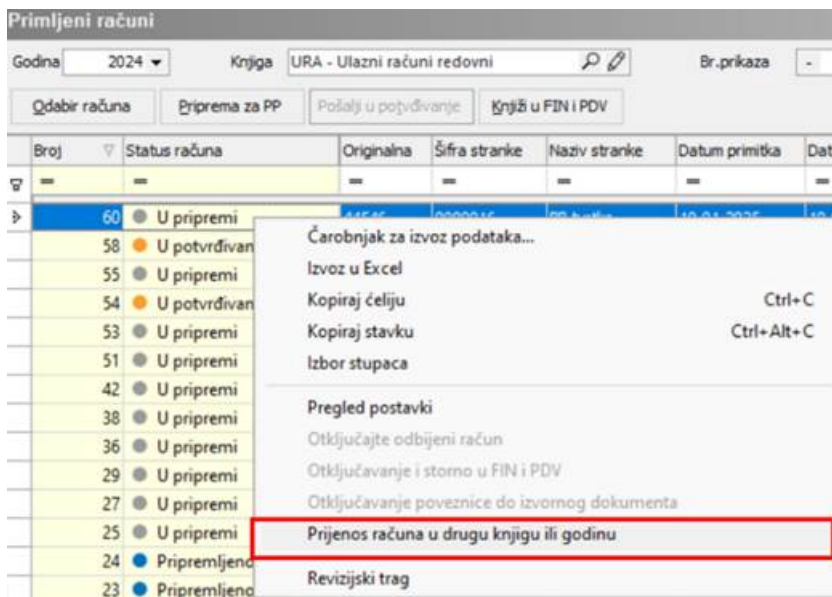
Primljeni računi

Godina 2024

Knjiga URA - Ulazni računi redovni

Br.prikaza -

Odabir računa

Priprema za PP

Pošalji u potvrđivanje

Knjiži u FIN i PDV

| Broj | Status računa | Originalna | Šifra stranke | Naziv stranke | Datum primitka | Dat |
|---|---|---|---|---|---|---|
| 60 | U pripremi | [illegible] | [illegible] | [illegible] | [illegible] | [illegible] |
| 58 | U potvrđivan | | | | | |
| 55 | U pripremi | | | | | |
| 54 | U potvrđivan | | | | | |
| 53 | U pripremi | | | | | |
| 51 | U pripremi | | | | | |
| 42 | U pripremi | | | | | |
| 38 | U pripremi | | | | | |
| 36 | U pripremi | | | | | |
| 29 | U pripremi | | | | | |
| 27 | U pripremi | | | | | |
| 25 | U pripremi | | | | | |
| 24 | Pripremljeno | | | | | |
| 23 | Pripremljeno | | | | | |

Čarobnjak za izvoz podataka...
Izvoz u Excel
Kopiraj ćeliju Ctrl+C
Kopiraj stavku Ctrl+Alt+C
Izbor stupaca
Pregled postavki
Otključajte odbijeni račun
Otključavanje i storno u FIN i PDV
Otključavanje poveznice do izvornog dokumenta
Prijenos računa u drugu knjigu ili godinu
Revizijski trag